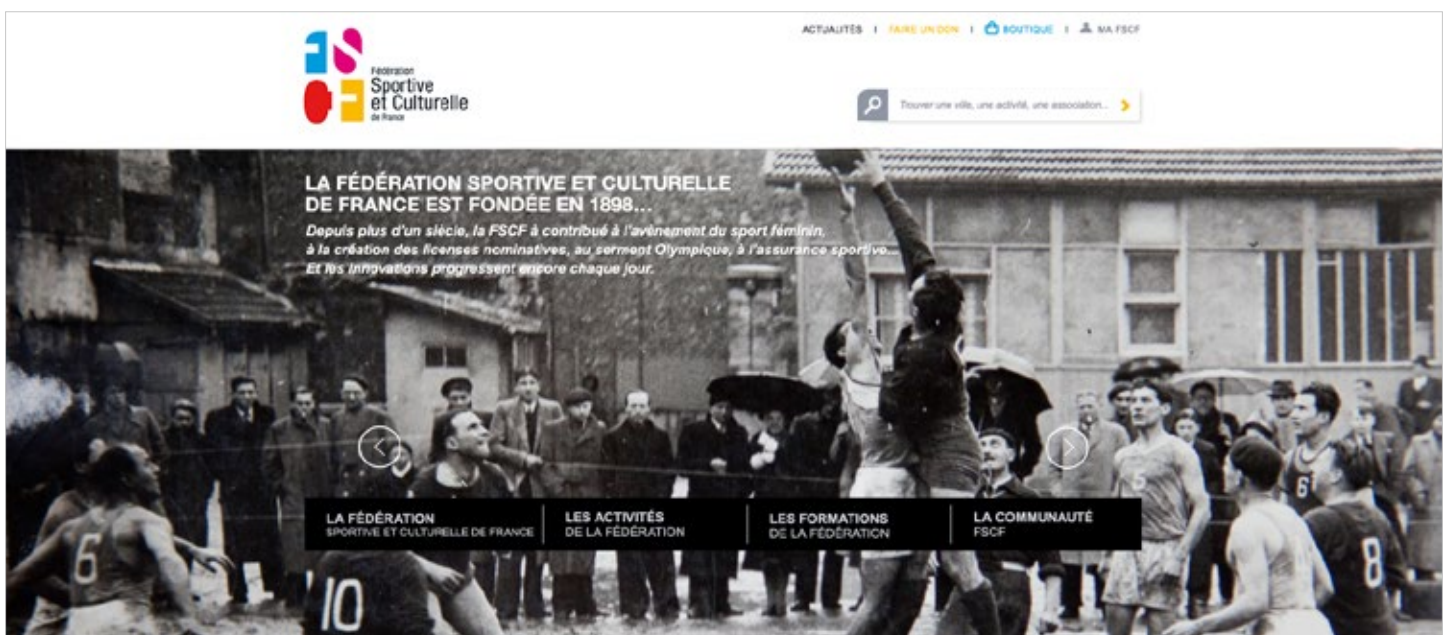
Fédération Sportive et Culturelle de France

ACTUALITÉS | FAIRE UN DON | BOUTIQUE | MA FSCF

Trouver une ville, une activité, une association...

LA FÉDÉRATION SPORTIVE ET CULTURELLE DE FRANCE EST FONDÉE EN 1898...

Depuis plus d'un siècle, la FSCF a contribué à l'avènement du sport féminin, à la création des licenses nominatives, au serment Olympique, à l'assurance sportive... Et les innovations progressent encore chaque jour.

LA FÉDÉRATION SPORTIVE ET CULTURELLE DE FRANCE

LES ACTIVITÉS DE LA FÉDÉRATION

LES FORMATIONS DE LA FÉDÉRATION

LA COMMUNAUTÉ FSCF